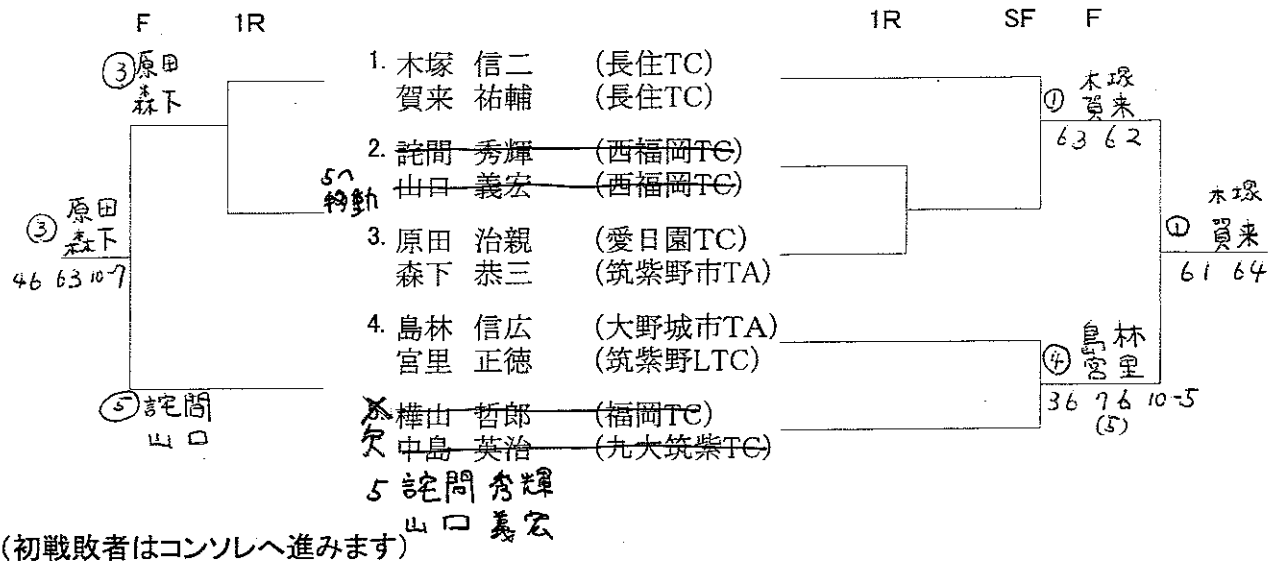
F 1R

1R SF F

③原田
森下

1. 木塚 信二 (長住TC)
賀来 祐輔 (長住TC)

2. 詫間 秀輝 (西福岡TC)
山口 義宏 (西福岡TC)

5へ
移動

3. 原田 治親 (愛日園TC)
森下 恭三 (筑紫野市TA)

4. 島林 信広 (大野城市TA)
宮里 正徳 (筑紫野LTC)

欠 樺山 哲郎 (福岡TC)
欠 中島 英治 (九大筑紫TC)

5 詫間 秀輝
山口 義宏

③原田
森下
46 63 10-7

⑤詫間
山口

①木塚
賀来
63 62

①木塚
賀来
61 64

④島林
宮里
36 76 10-5
(5)

(初戦敗者はコンソレへ進みます)